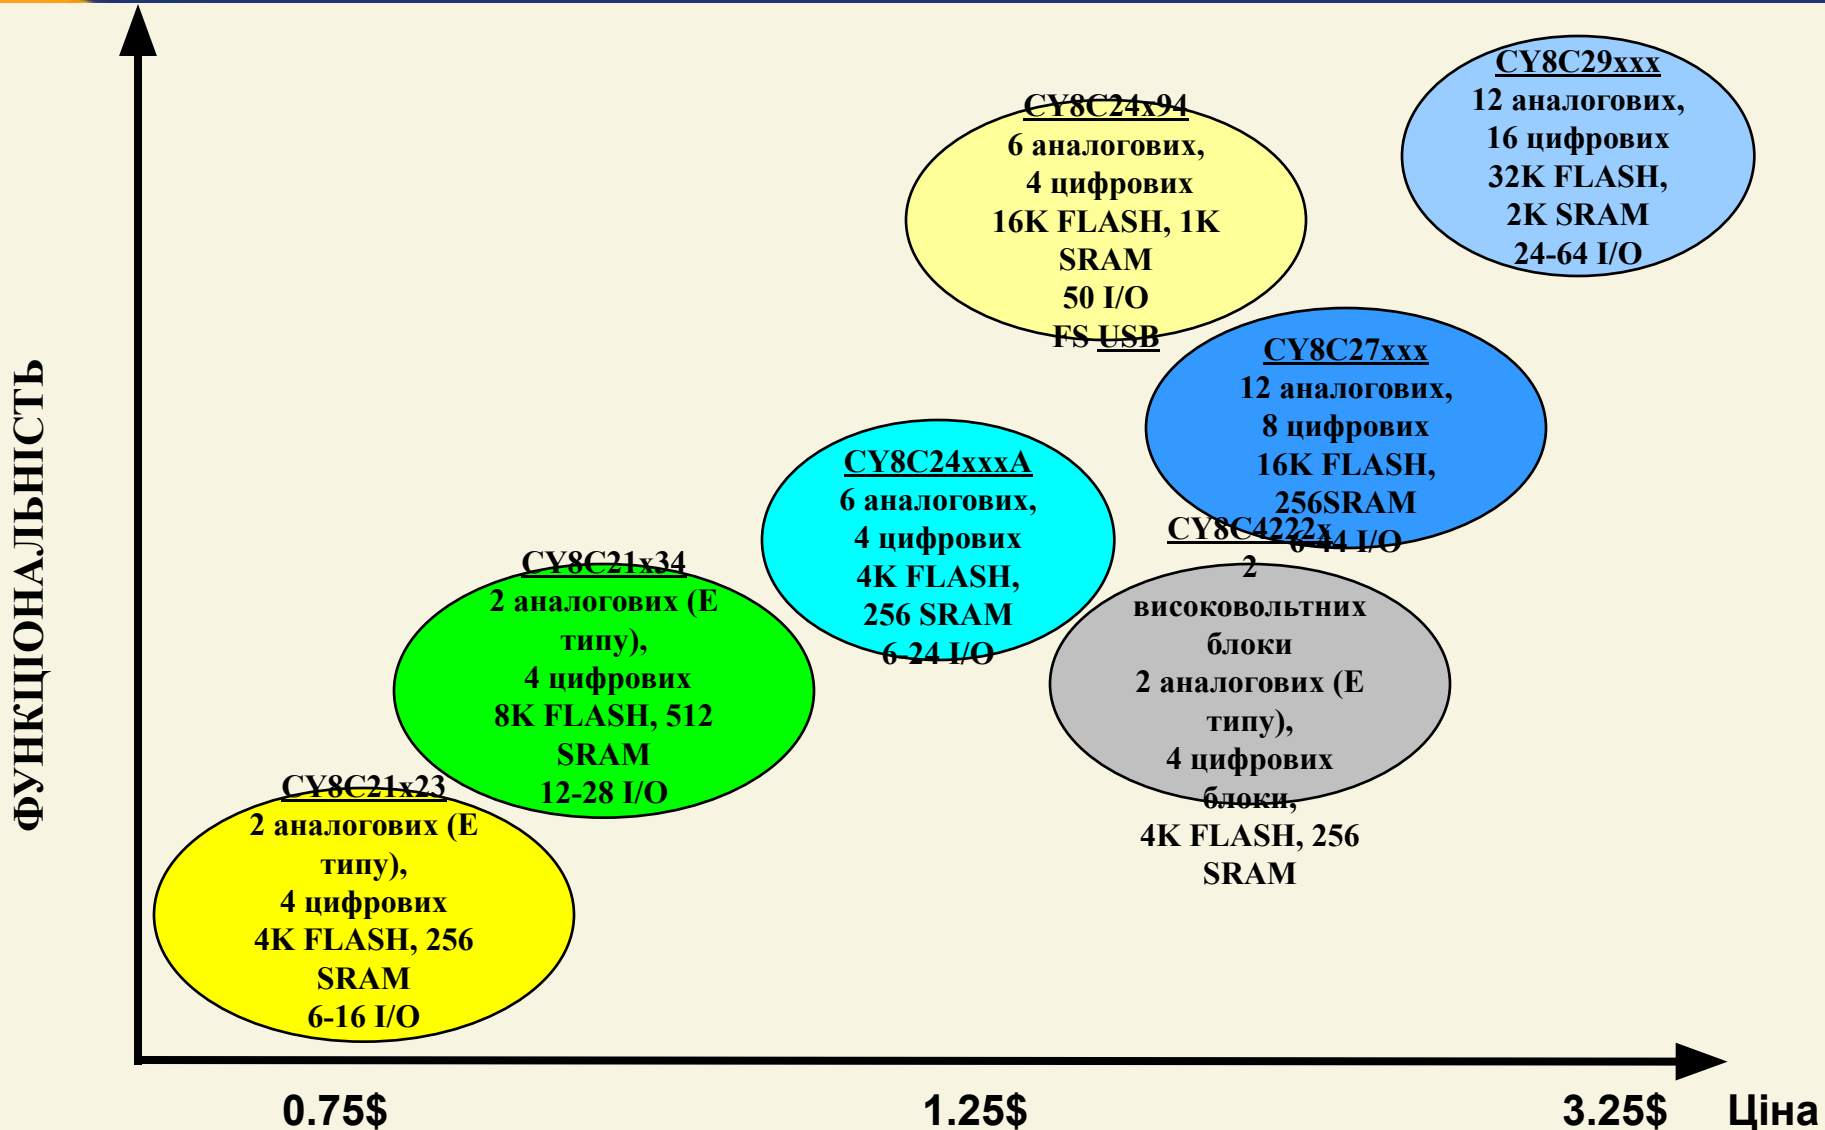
ФУНКЦІОНАЛЬНІСТЬ

CY8C29xxx
12 аналогових,
16 цифрових
32K FLASH,
2K SRAM
24-64 I/O

CY8C24x94
6 аналогових,
4 цифрових
16K FLASH, 1K SRAM
50 I/O
FS USB

CY8C27xxx
12 аналогових,
8 цифрових
16K FLASH,
256SRAM
6-44 I/O

CY8C24xxxA
6 аналогових,
4 цифрових
4K FLASH,
256 SRAM
6-24 I/O

CY8C4222x
2
високовольтних
блоки
2 аналогових (E типу),
4 цифрових
блоки,
4K FLASH, 256 SRAM

CY8C21x34
2 аналогових (E типу),
4 цифрових
8K FLASH, 512 SRAM
12-28 I/O

CY8C21x23
2 аналогових (E типу),
4 цифрових
4K FLASH, 256 SRAM
6-16 I/O

0.75$ 1.25$ 3.25$ Ціна